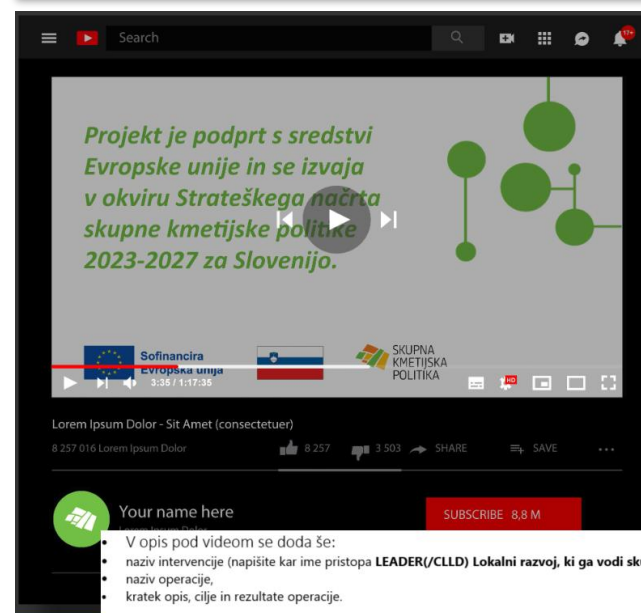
Search

17+

Projekt je podprt s sredstvi Evropske unije in se izvaja v okviru Strateškega načrta skupne kmetijske politike 2023-2027 za Slovenijo.

Sofinancira Evropska unija

SKUPNA KMETIJSKA POLITIKA

3:35 / 1:17:35

HD

Lorem Ipsum Dolor - Sit Amet (consectetuer)

8 257 016 Lorem Ipsum Dolor

8 257

3 503

SHARE

SAVE

Your name here

Lorem Ipsum Dolor

SUBSCRIBE 8,8 M

• V opis pod videom se doda še:
• naziv intervencije (napišite kar ime pristopa **LEADER(/CLLD) Lokalni razvoj, ki ga vodi sk**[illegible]
• naziv operacije,
• kratek opis, cilje in rezultate operacije.